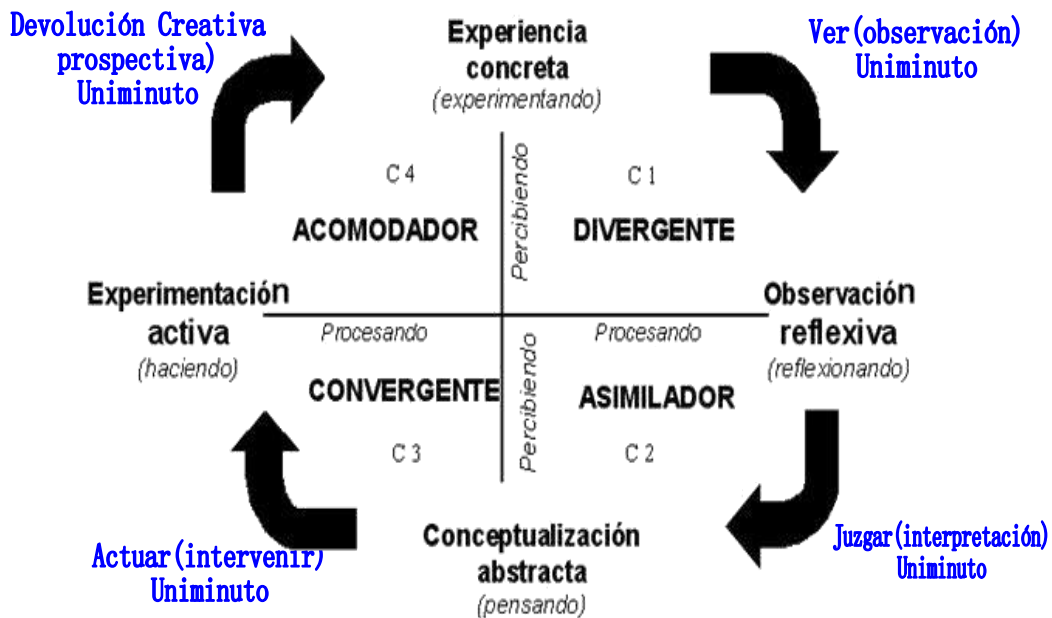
Devolución Creativa prospectiva) Uniminuto

Experiencia concreta
(experimentando)

Ver(observación) Uniminuto

C 4

C 1

Percibiendo

ACOMODADOR

DIVERGENTE

Experimentación activa
(haciendo)

Procesando

Procesando

Observación reflexiva
(reflexionando)

CONVERGENTE

ASIMILADOR

Percibiendo

C 3

C 2

Actuar(intervenir) Uniminuto

Conceptualización abstracta
(pensando)

Juzgar(interpretación) Uniminuto